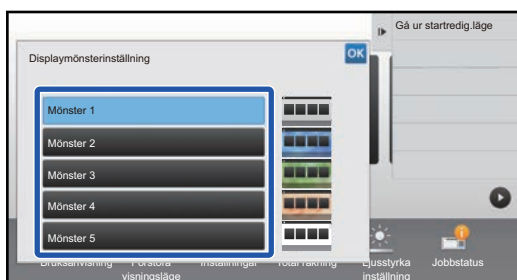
Gå ur startredig.läge

Displaymönsterinställning

OK

Mönster 1

Mönster 2

Mönster 3

Mönster 4

Mönster 5

Bruksanvisning Förstora visningsläge Inställningar Total räkning Ljusstyrka inställning Jobbstatus